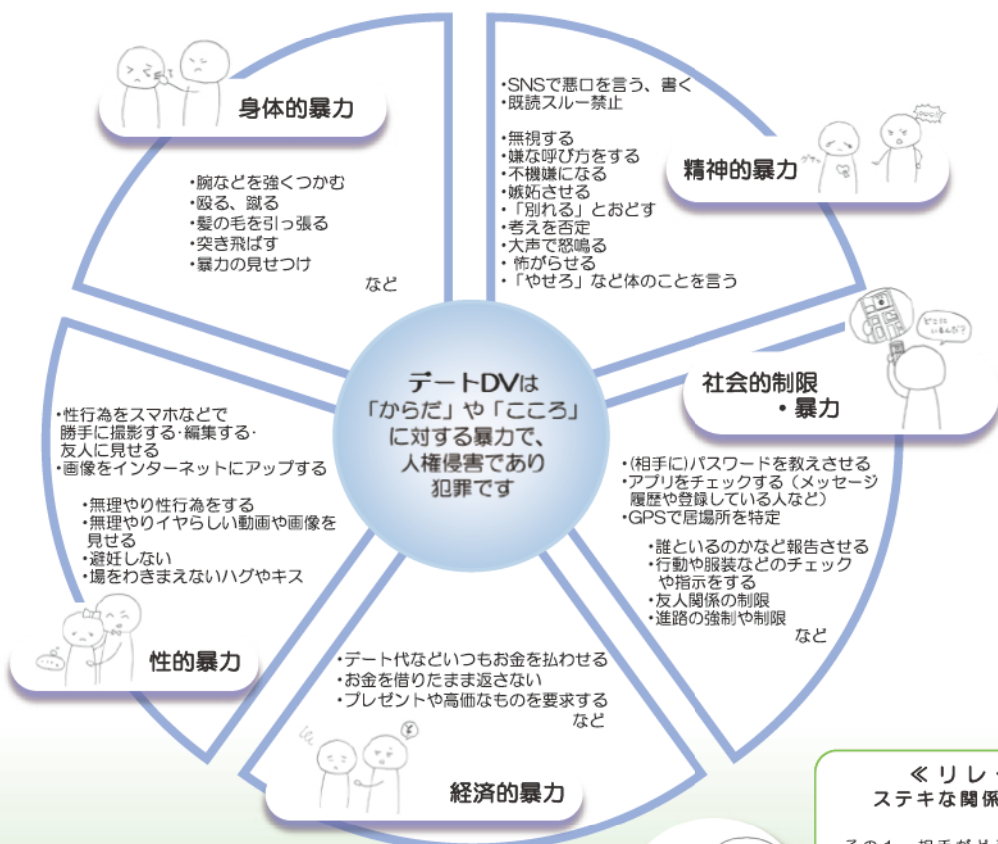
身体的暴力

・腕などを強くつかむ
・殴る、蹴る
・髪の毛を引っ張る
・突き飛ばす
・暴力の見せつけ
など

・SNSで悪口を言う、書く
・既読スルー禁止

・無視する
・嫌な呼び方をする
・不機嫌になる
・嫉妬させる
・「別れる」とおどす
・考えを否定
・大声で怒鳴る
・怖がらせる
・「やせろ」など体のことを言う

精神的暴力

デートDVは「からだ」や「こころ」に対する暴力で、人権侵害であり犯罪です

社会的制限・暴力

・(相手に)パスワードを教えさせる
・アプリをチェックする（メッセージ履歴や登録している人など）
・GPSで居場所を特定

・誰といるのかなど報告させる
・行動や服装などのチェックや指示をする
・友人関係の制限
・進路の強制や制限
など

・性行為をスマホなどで勝手に撮影する･編集する･友人に見せる
・画像をインターネットにアップする

・無理やり性行為をする
・無理やりイヤらしい動画や画像を見せる
・避妊しない
・場をわきまえないハグやキス

性的暴力

・デート代などいつもお金を払わせる
・お金を借りたまま返さない
・プレゼントや高価なものを要求する
など

経済的暴力

≪リレ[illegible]
ステキな関係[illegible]